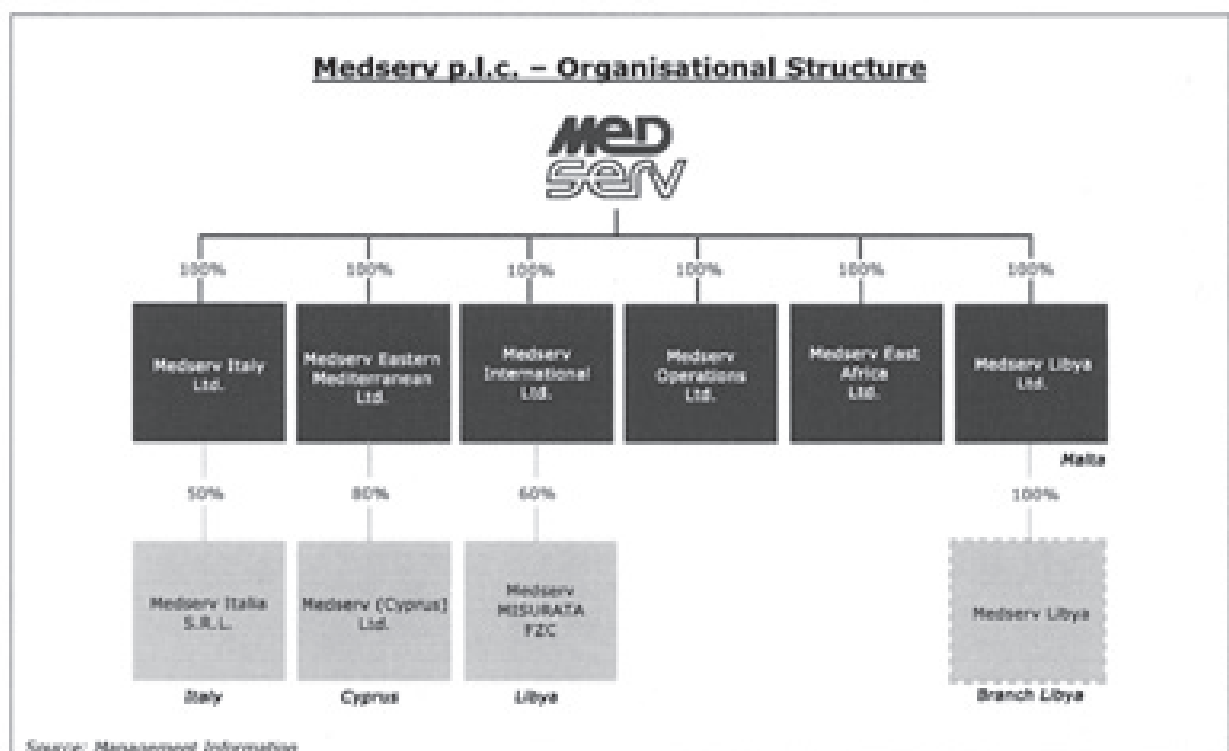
Medserv p.l.c. – Organisational Structure

MED serv

100%

100%

100%

100%

100%

100%

Medserv Italy Ltd.

Medserv Eastern Mediterranean Ltd.

Medserv International Ltd.

Medserv Operations Ltd.

Medserv East Africa Ltd.

Medserv Libya Ltd.

Malta

50%

80%

60%

100%

Medserv Italia S.R.L.

Medserv (Cyprus) Ltd.

Medserv MISURATA FZC

Medserv Libya

Italy

Cyprus

Libya

Branch Libya

Source: Management Information